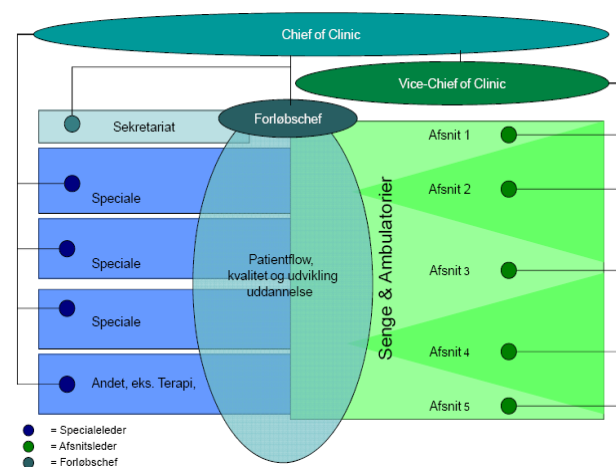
Chief of Clinic

Vice-Chief of Clinic

Sekretariat

Forløbschef

Speciale

Speciale

Speciale

Andet, eks. Terapi,

Patientflow, kvalitet og udvikling uddannelse

Senge & Ambulatorier

Afsnit 1

Afsnit 2

Afsnit 3

Afsnit 4

Afsnit 5

= Specialeleder
= Afsnitsleder
= Forløbschef